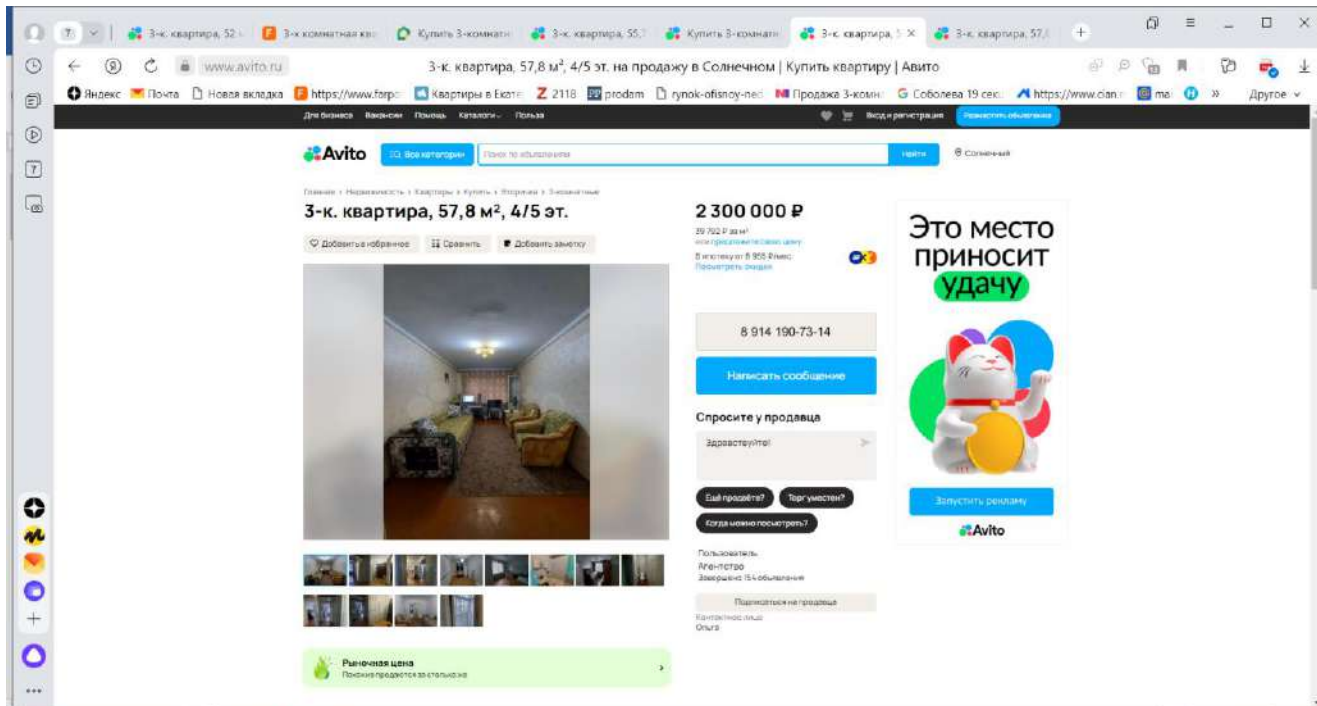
3-к. квартира, 52 | 3-х комнатная кв | Купить 3-комнатн | 3-к. квартира, 55, | Купить 3-комнатн | 3-к. квартира, 5 × | 3-к. квартира, 57,8 | +

www.avito.ru 3-к. квартира, 57,8 м², 4/5 эт. на продажу в Солнечном | Купить квартиру | Авито

Яндекс Почта Новая вкладка https://www.forpo Квартиры в Екате Z 2118 prodam rynok-ofisnoy-ned Продажа 3-комн G Соболева 19 сек https://www.cian ma » Другое

Для бизнеса Вакансии Помощь Каталоги Польза Вход и регистрация Разместить объявление

Avito Все категории Поиск по объявлениям Найти Солнечный

Главная › Недвижимость › Квартиры › Купить › Вторичка › 3-комнатные

3-к. квартира, 57,8 м², 4/5 эт.

Добавить в избранное Сравнить Добавить заметку

2 300 000 ₽

39 792 ₽ за м²
или предложите свою цену

В ипотеку от 8 955 ₽/мес
Посмотреть предл

8 914 190-73-14

Написать сообщение

Спросите у продавца

Здравствуйте!

Ещё продаёте? Торг уместен? Когда можно посмотреть?

Пользователь
Агентство
Завершено 154 объявления

Подписаться на продавца

Контактное лицо
Ольга

Это место приносит удачу

Запустить рекламу

Avito

Рыночная цена
Похожие продаются за столько же